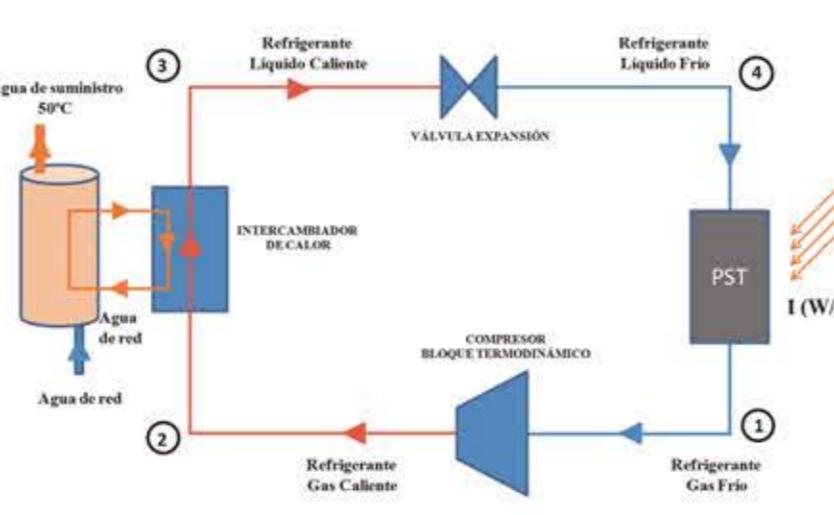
3

Refrigerante
Líquido Caliente

Refrigerante
Líquido Frio

4

gua de suministro
50ºC

VÁLVULA EXPANSIÓN

INTERCAMBIADOR
DE CALOR

PST

I (W/

Agua
de red

Agua de red

COMPRESOR
BLOQUE TERMODINÁMICO

2

1

Refrigerante
Gas Caliente

Refrigerante
Gas Frio